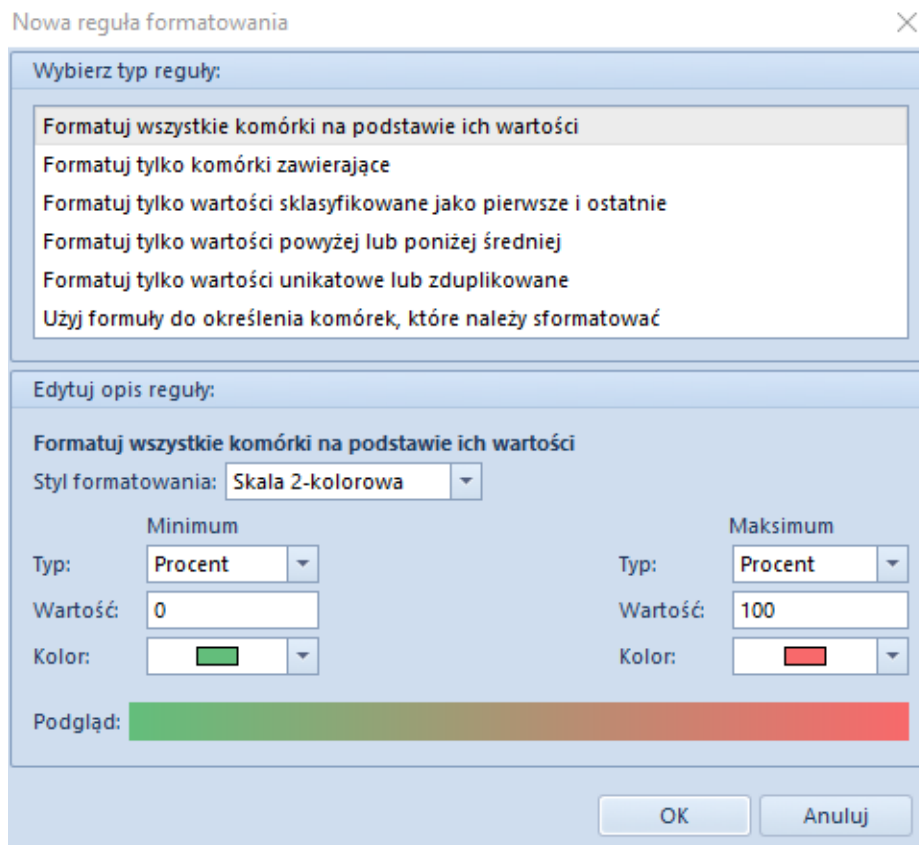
Nowa reguła formatowania

Wybierz typ reguły:

Formatuj wszystkie komórki na podstawie ich wartości
Formatuj tylko komórki zawierające
Formatuj tylko wartości sklasyfikowane jako pierwsze i ostatnie
Formatuj tylko wartości powyżej lub poniżej średniej
Formatuj tylko wartości unikatowe lub zduplikowane
Użyj formuły do określenia komórek, które należy sformatować

Edytuj opis reguły:

Formatuj wszystkie komórki na podstawie ich wartości

Styl formatowania: Skala 2-kolorowa

Minimum
Typ: Procent
Wartość: 0
Kolor:

Maksimum
Typ: Procent
Wartość: 100
Kolor:

Podgląd:

OK
Anuluj